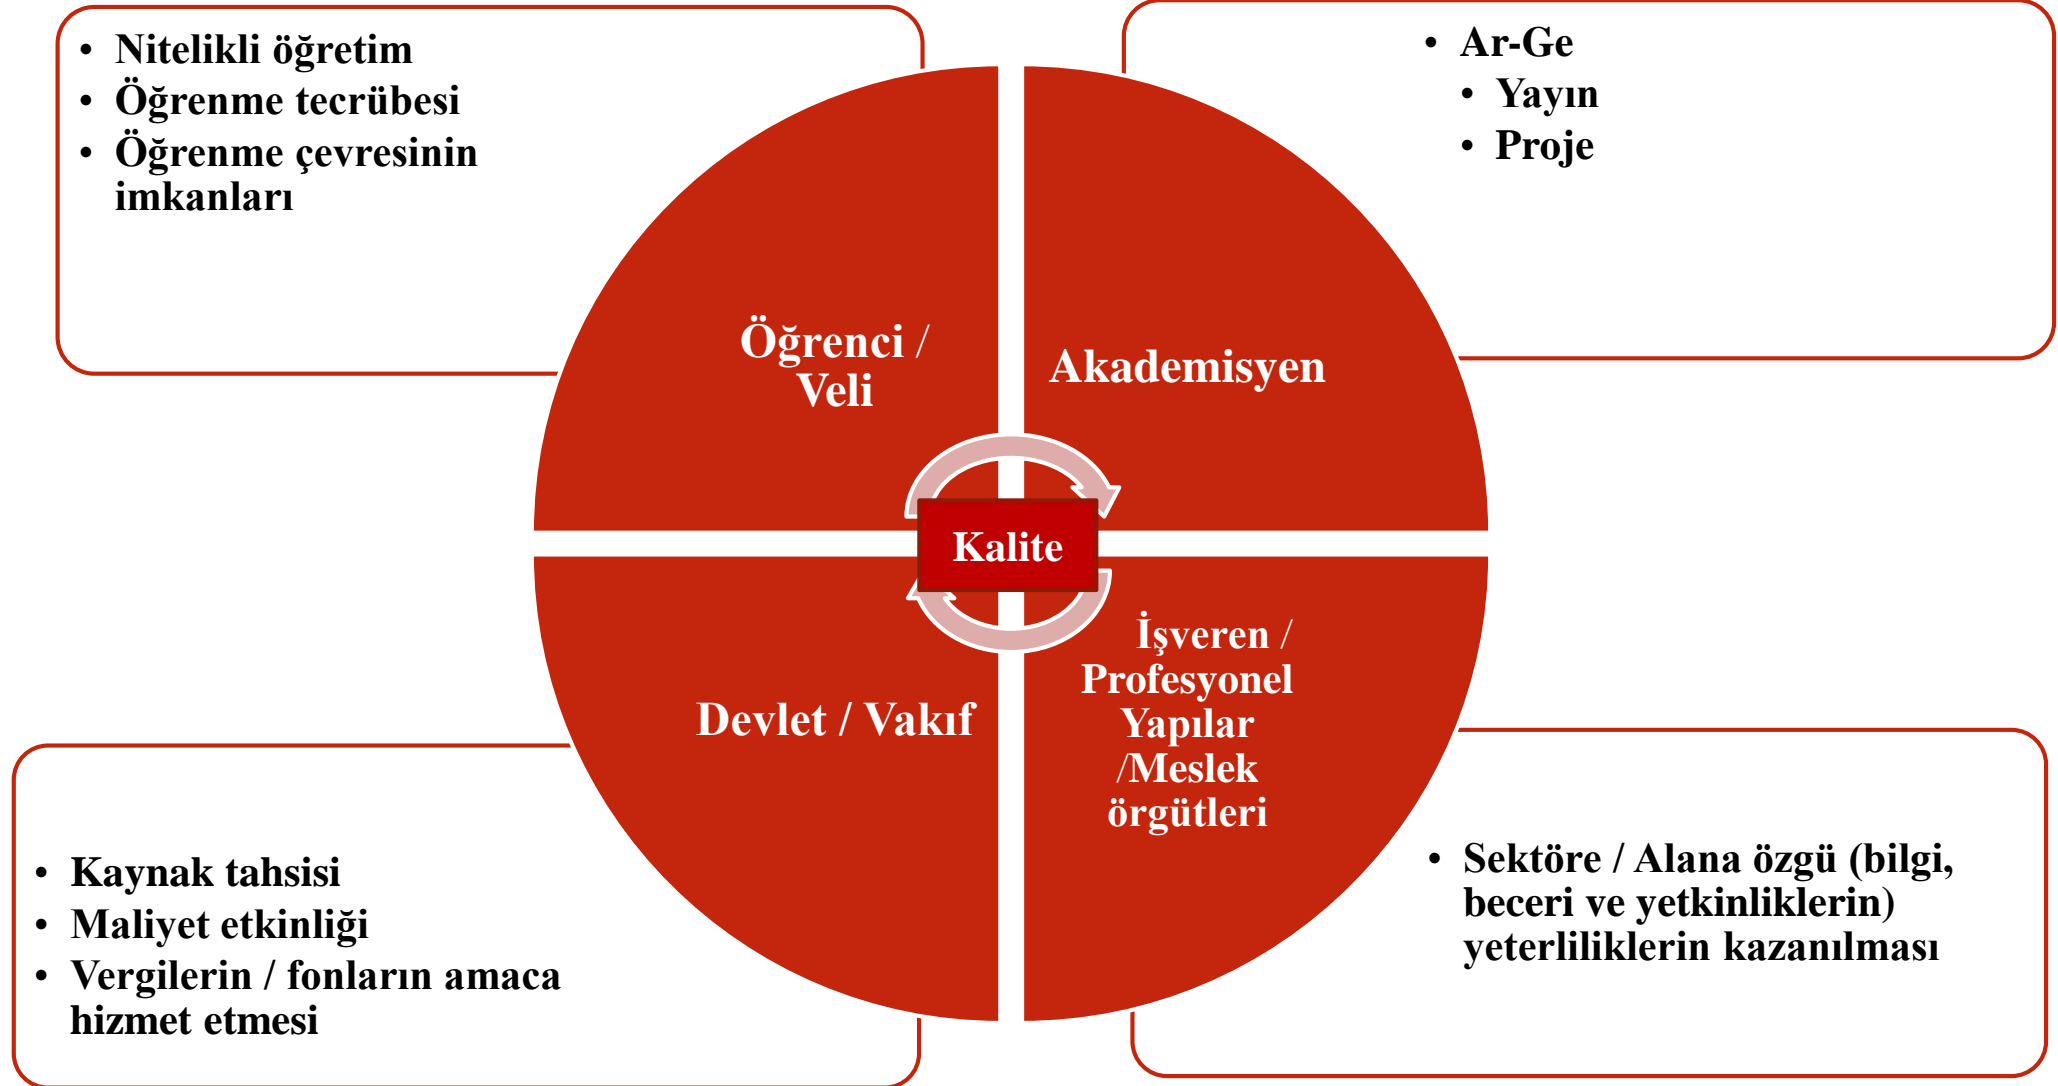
- Nitelikli öğretim
- Öğrenme tecrübesi
- Öğrenme çevresinin imkanları

- Ar-Ge
  - Yayın
  - Proje

Öğrenci / Veli

Akademisyen

Kalite

Devlet / Vakıf

İşveren / Profesyonel Yapılar /Meslek örgütleri

- Kaynak tahsisi
- Maliyet etkinliği
- Vergilerin / fonların amaca hizmet etmesi

- Sektöre / Alana özgü (bilgi, beceri ve yetkinliklerin) yeterliliklerin kazanılması